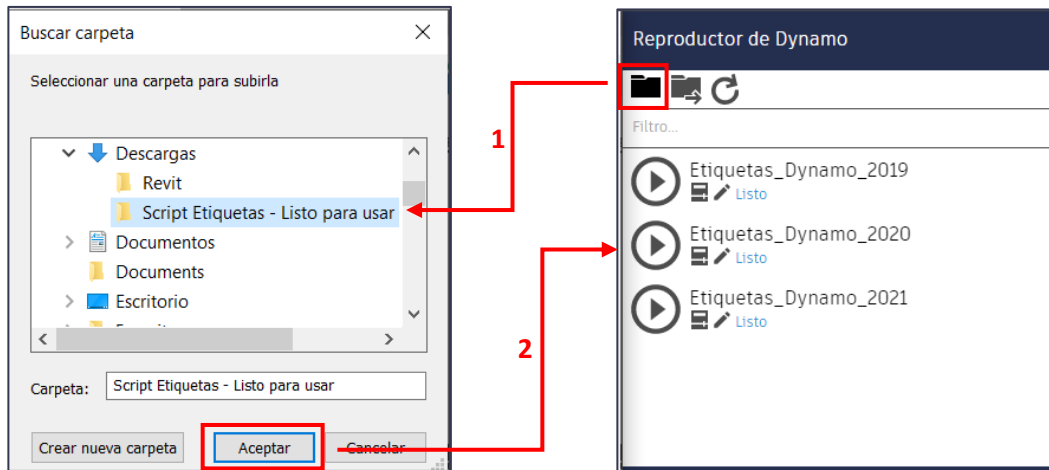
Buscar carpeta

Seleccionar una carpeta para subirla

Descargas
Revit
Script Etiquetas - Listo para usar
Documentos
Documents
Escritorio

Carpeta: Script Etiquetas - Listo para usar

Crear nueva carpeta
Aceptar
Cancelar

1
2

Reproductor de Dynamo

Filtro...

Etiquetas_Dynamo_2019
Listo
Etiquetas_Dynamo_2020
Listo
Etiquetas_Dynamo_2021
Listo